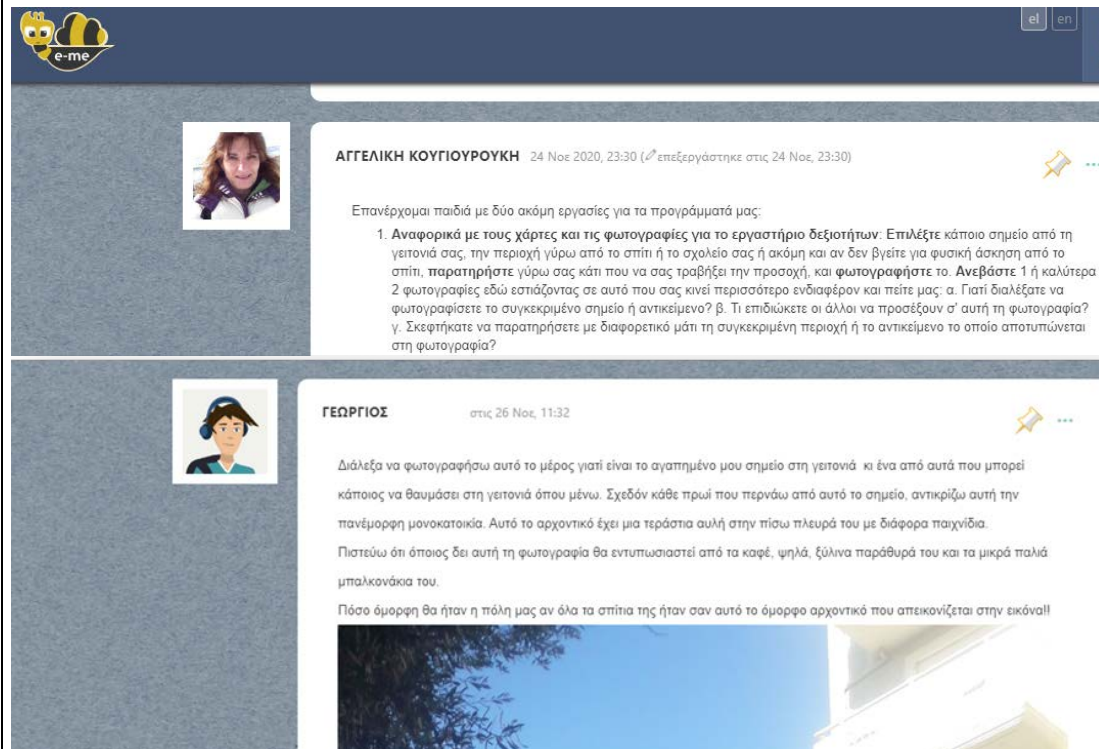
e-me

el en

ΑΓΓΕΛΙΚΗ ΚΟΥΓΙΟΥΡΟΥΚΗ 24 Νοε 2020, 23:30 (επεξεργάστηκε στις 24 Νοε, 23:30)

Επανέρχομαι παιδιά με δύο ακόμη εργασίες για τα προγράμματά μας:

1. Αναφορικά με τους χάρτες και τις φωτογραφίες για το εργαστήριο δεξιοτήτων: Επιλέξτε κάποιο σημείο από τη γειτονιά σας, την περιοχή γύρω από το σπίτι ή το σχολείο σας ή ακόμη και αν δεν βγείτε για φυσική άσκηση από το σπίτι, παρατηρήστε γύρω σας κάτι που να σας τραβήξει την προσοχή, και φωτογραφήστε το. Ανεβάστε 1 ή καλύτερα 2 φωτογραφίες εδώ εστιάζοντας σε αυτό που σας κινεί περισσότερο ενδιαφέρον και πείτε μας: α. Γιατί διαλέξατε να φωτογραφίσετε το συγκεκριμένο σημείο ή αντικείμενο? β. Τι επιδιώκετε οι άλλοι να προσέξουν σ' αυτή τη φωτογραφία? γ. Σκεφτήκατε να παρατηρήσετε με διαφορετικό μάτι τη συγκεκριμένη περιοχή ή το αντικείμενο το οποίο αποτυπώνεται στη φωτογραφία?

ΓΕΩΡΓΙΟΣ στις 26 Νοε, 11:32

Διάλεξα να φωτογραφήσω αυτό το μέρος γιατί είναι το αγαπημένο μου σημείο στη γειτονιά κι ένα από αυτά που μπορεί κάποιος να θαυμάσει στη γειτονιά όπου μένω. Σχεδόν κάθε πρωί που περνάω από αυτό το σημείο, αντικρίζω αυτή την πανέμορφη μονοκατοικία. Αυτό το αρχοντικό έχει μια τεράστια αυλή στην πίσω πλευρά του με διάφορα παιχνίδια. Πιστεύω ότι όποιος δει αυτή τη φωτογραφία θα εντυπωσιαστεί από τα καφέ, ψηλά, ξύλινα παράθυρά του και τα μικρά παλιά μπαλκονάκια του.

Πόσο όμορφη θα ήταν η πόλη μας αν όλα τα σπίτια της ήταν σαν αυτό το όμορφο αρχοντικό που απεικονίζεται στην εικόνα!!